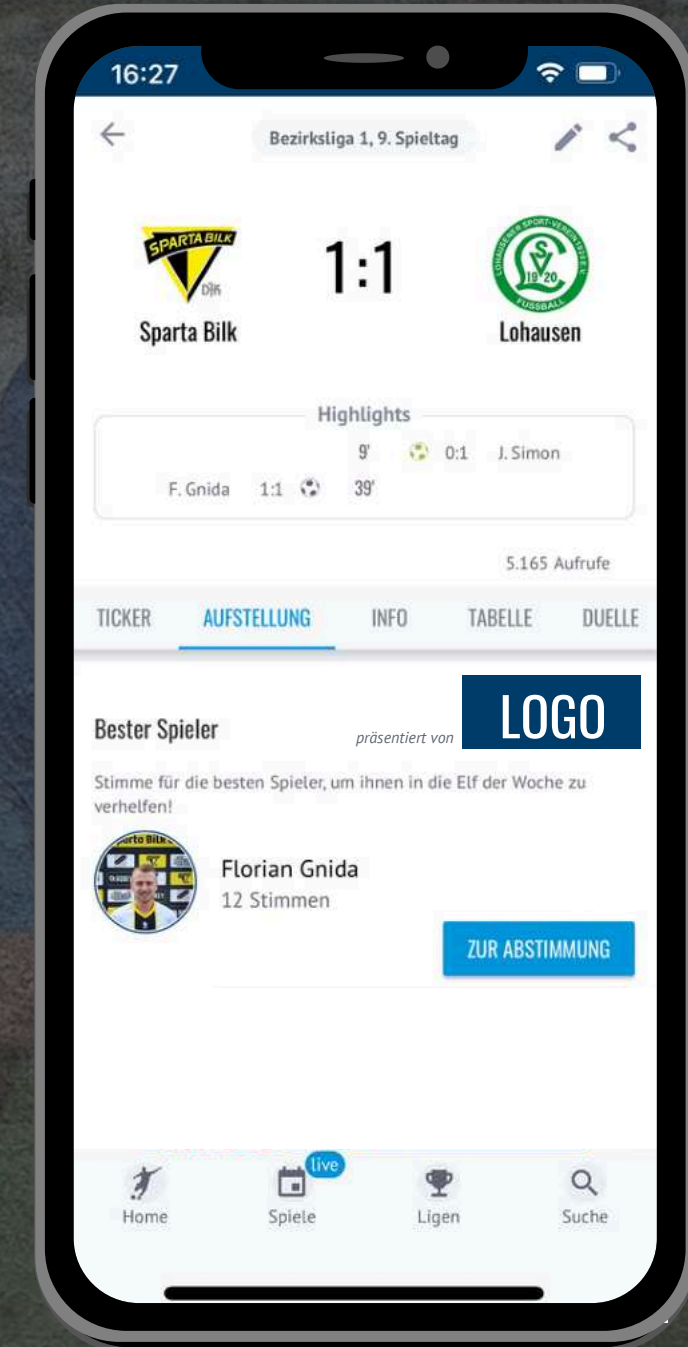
16:27

Bezirksliga 1, 9. Spieltag

SPARTA BILK
DJK

1:1

LOHAUSENER SPORT-VEREIN 1920 E.V.
LSV
19 20
FUSSBALL

Sparta Bilk

Lohausen

Highlights

9' 0:1 J. Simon

F. Gnida 1:1 39'

5.165 Aufrufe

TICKER AUFSTELLUNG INFO TABELLE DUELLE

Bester Spieler

präsentiert von LOGO

Stimme für die besten Spieler, um ihnen in die Elf der Woche zu verhelfen!

Florian Gnida
12 Stimmen

ZUR ABSTIMMUNG

Home Spiele live Ligen Suche